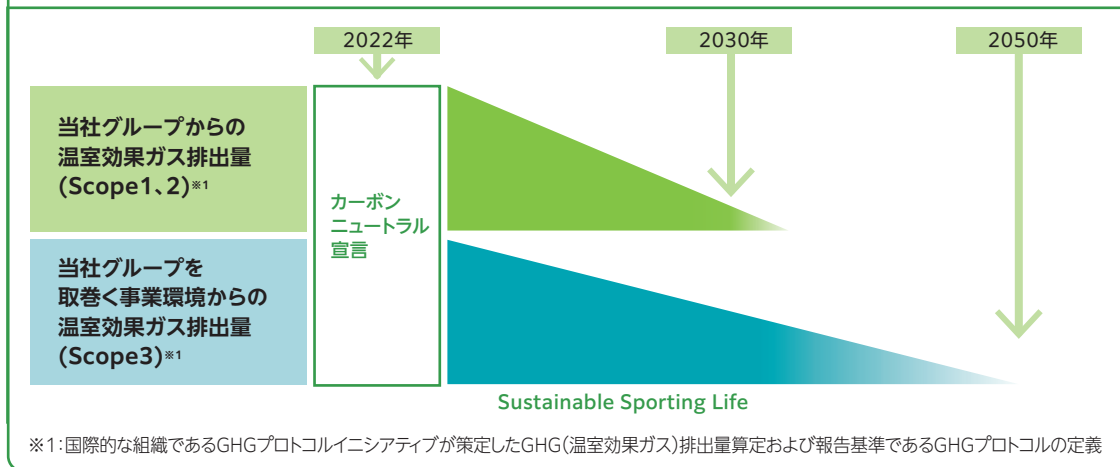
2022年

2030年

2050年

当社グループからの温室効果ガス排出量(Scope1、2)※1

カーボンニュートラル宣言

当社グループを取巻く事業環境からの温室効果ガス排出量(Scope3)※1

Sustainable Sporting Life

※1:国際的な組織であるGHGプロトコルイニシアティブが策定したGHG(温室効果ガス)排出量算定および報告基準であるGHGプロトコルの定義